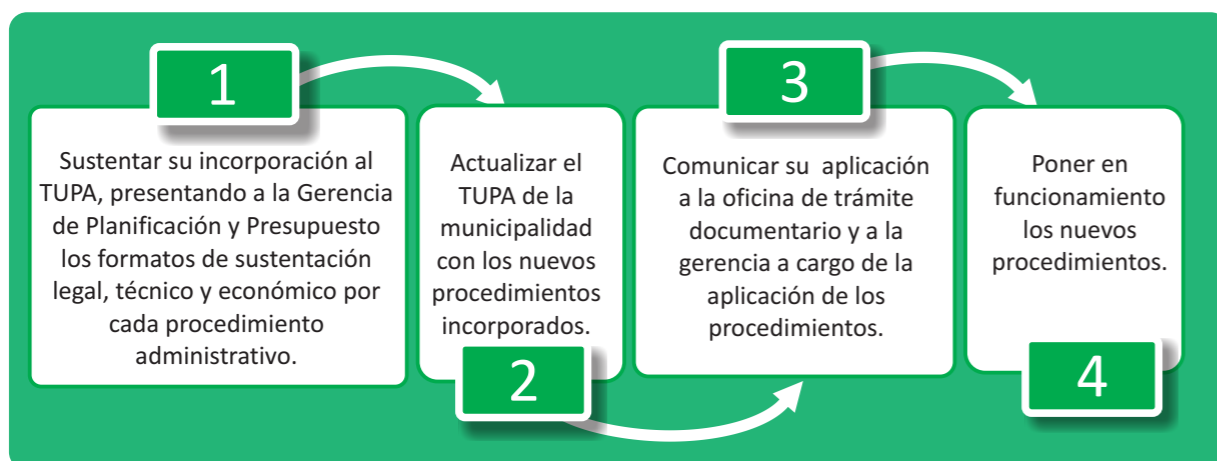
1

Sustentar su incorporación al TUPA, presentando a la Gerencia de Planificación y Presupuesto los formatos de sustentación legal, técnico y económico por cada procedimiento administrativo.

Actualizar el TUPA de la municipalidad con los nuevos procedimientos incorporados.

2

3

Comunicar su aplicación a la oficina de trámite documentario y a la gerencia a cargo de la aplicación de los procedimientos.

Poner en funcionamiento los nuevos procedimientos.

4